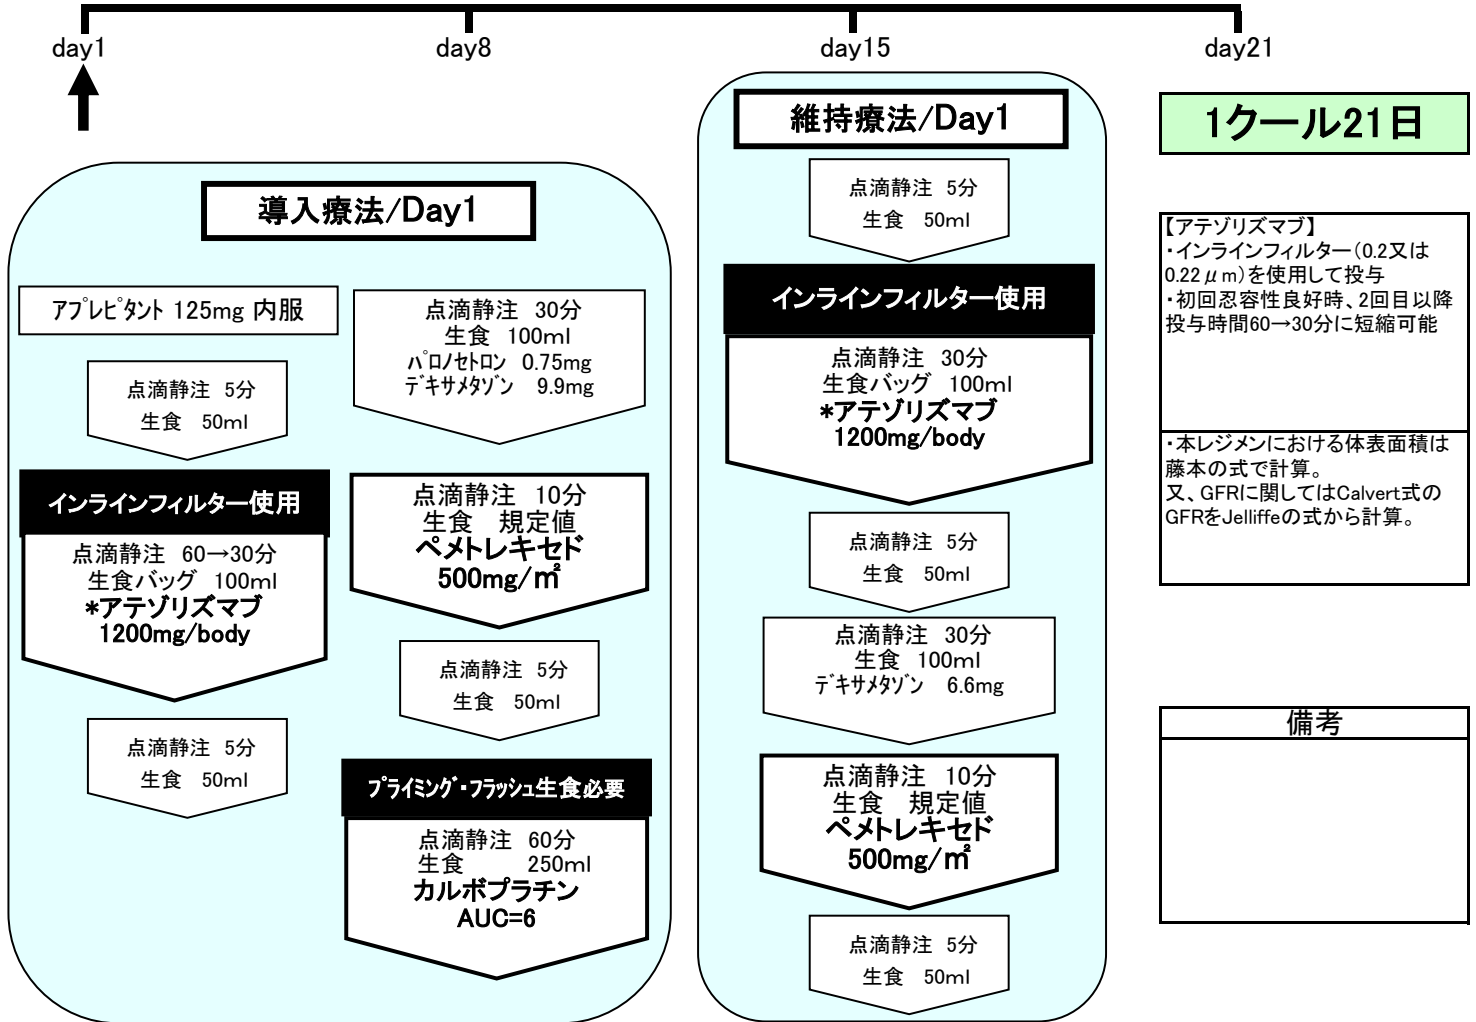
day1 day8 day15 day21

導入療法/Day1

ｱﾌﾟﾚﾋﾟﾀﾝﾄ 125mg 内服

点滴静注 5分
生食 50ml

インラインフィルター使用

点滴静注 60→30分
生食バッグ 100ml
*アテゾリズマブ
1200mg/body

点滴静注 5分
生食 50ml

点滴静注 30分
生食 100ml
ﾊﾟﾛﾉｾﾄﾛﾝ 0.75mg
ﾃﾞｷｻﾒﾀｿﾞﾝ 9.9mg

点滴静注 10分
生食 規定値
ペメトレキセド
500mg/㎡

点滴静注 5分
生食 50ml

ﾌﾟﾗｲﾐﾝｸﾞ･ﾌﾗｯｼｭ生食必要

点滴静注 60分
生食 250ml
カルボプラチン
AUC=6

維持療法/Day1

点滴静注 5分
生食 50ml

インラインフィルター使用

点滴静注 30分
生食バッグ 100ml
*アテゾリズマブ
1200mg/body

点滴静注 5分
生食 50ml

点滴静注 30分
生食 100ml
ﾃﾞｷｻﾒﾀｿﾞﾝ 6.6mg

点滴静注 10分
生食 規定値
ペメトレキセド
500mg/㎡

点滴静注 5分
生食 50ml

1クール21日

【アテゾリズマブ】
・インラインフィルター(0.2又は0.22$\mu$m)を使用して投与
・初回忍容性良好時、2回目以降投与時間60→30分に短縮可能

・本レジメンにおける体表面積は藤本の式で計算。
又、GFRに関してはCalvert式のGFRをJelliffeの式から計算。

備考